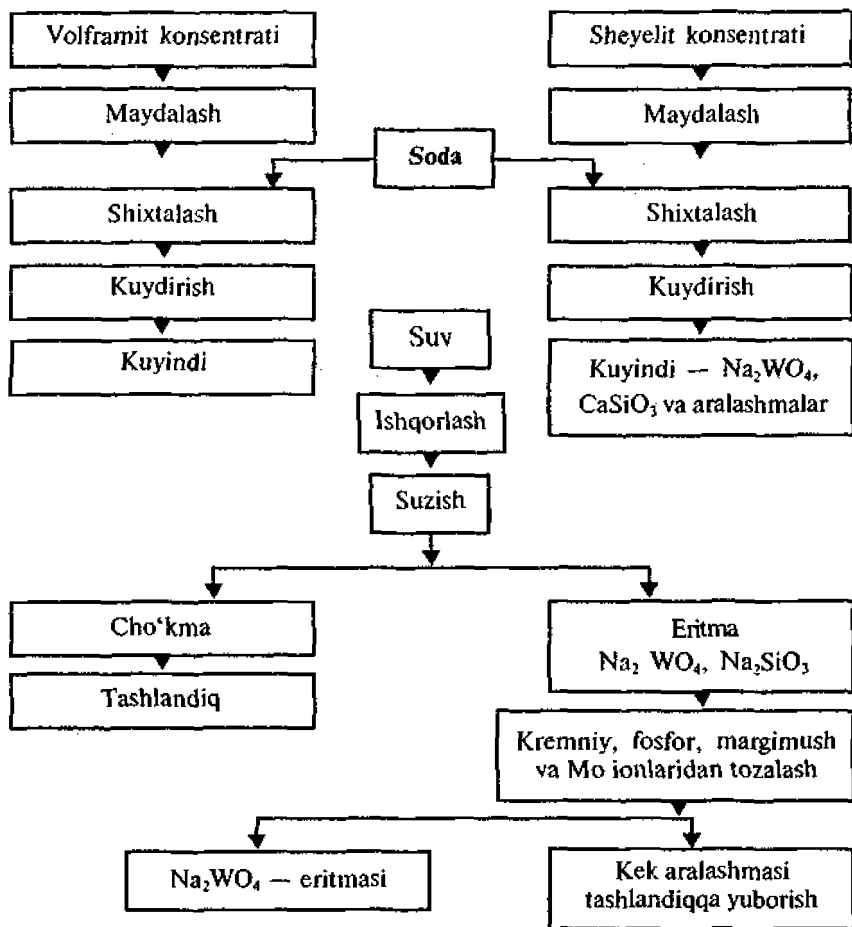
Volframit konsentrati

Sheyelit konsentrati

Maydalash

Maydalash

Soda

Shixtalash

Shixtalash

Kuydirish

Kuydirish

Kuyindi

Suv

Kuyindi — $Na_2WO_4$, $CaSiO_3$ va aralashmalar

Ishqorlash

Suzish

Cho'kma

Eritma $Na_2$ $WO_4$, $Na_2SiO_3$

Tashlandiq

Kremniy, fosfor, margimush va Mo ionlaridan tozalash

$Na_2WO_4$ — eritmasi

Kek aralashmasi tashlandiqqa yuborish